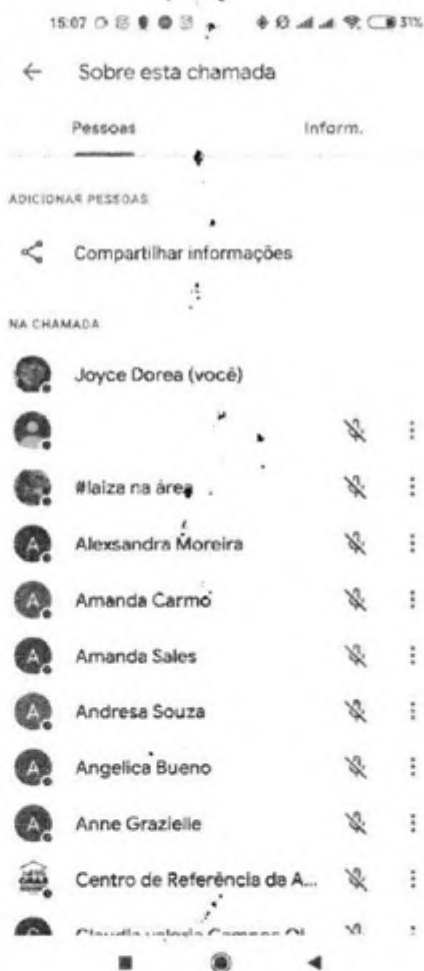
15:07 31%

Sobre esta chamada

Pessoas

Inform.

ADICIONAR PESSOAS

Compartilhar informações

NA CHAMADA

Joyce Dorea (você)

#laiza na área

A Alexsandra Moreira

A Amanda Carmo

A Amanda Sales

A Andresa Souza

A Angelica Bueno

A Anne Grazielle

Centro de Referência da A...

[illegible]